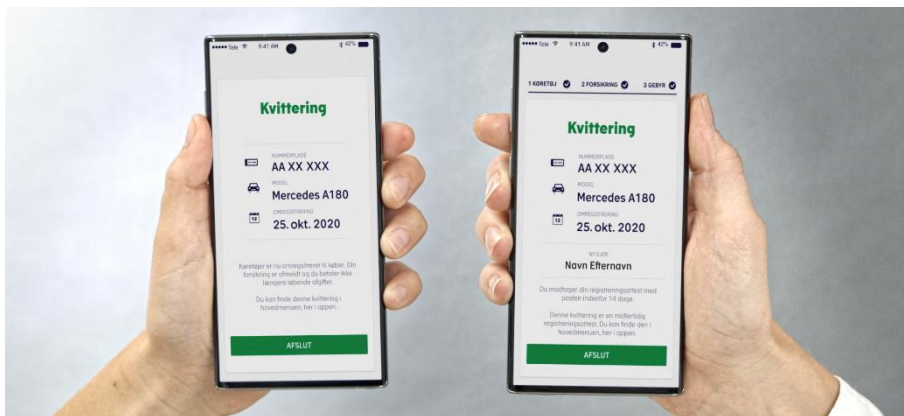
Telia 9:41 AM 42%

Kvittering

NUMMERPLADE
AA XX XXX

MODEL
Mercedes A180

OMREGISTRERING
25. okt. 2020

Køretøjet er nu omregistreret til køber. Din forsikring er afmeldt og du betaler ikke længere løbende afgifter.

Du kan finde denne kvittering i hovedmenuen, her i appen.

AFSLUT

Telia 9:41 AM 42%

1 KØRETØJ 2 FORSIKRING 3 GEBYR

Kvittering

NUMMERPLADE
AA XX XXX

MODEL
Mercedes A180

OMREGISTRERING
25. okt. 2020

NY EJER
Navn Efternavn

Du modtager din registreringsattest med posten indenfor 14 dage.

Denne kvittering er en midlertidig registreringsattest. Du kan finde den i hovedmenuen, her i appen.

AFSLUT